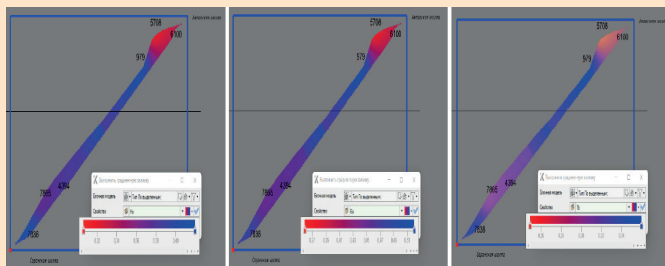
5708
6100
979
7985
4394
7838
Выполнить градиентную заливку
Блочная модель
Свойство
Северная шахта

5708
6100
575
7985
4394
7838
Выполнить градиентную заливку
Блочная модель
Свойство
Северная шахта

5708
6100
979
7985
4394
7838
Выполнить градиентную заливку
Блочная модель
Свойство
Северная шахта